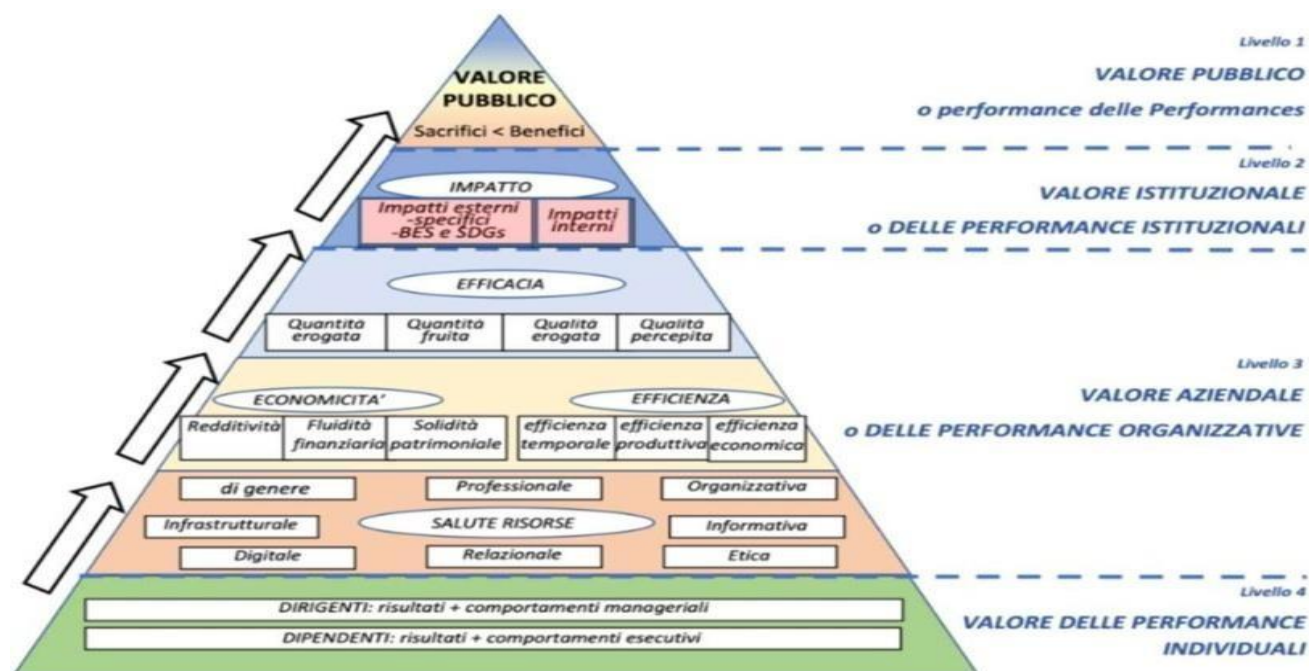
VALORE PUBBLICO
Sacrifici < Benefici

Livello 1
VALORE PUBBLICO
o performance delle Performances

IMPATTO
Impatti esterni -specifici -BES e SDGs
Impatti interni

Livello 2
VALORE ISTITUZIONALE
o DELLE PERFORMANCE ISTITUZIONALI

EFFICACIA

| Quantità erogata | Quantità fruita | Qualità erogata | Qualità percepita |
|---|---|---|---|

ECONOMICITA'
EFFICIENZA

| Redditività | Fluidità finanziaria | Solidità patrimoniale | efficienza temporale | efficienza produttiva | efficienza economica |
|---|---|---|---|---|---|

Livello 3
VALORE AZIENDALE
o DELLE PERFORMANCE ORGANIZZATIVE

di genere
Professionale
Organizzativa
Infrastrutturale
SALUTE RISORSE
Informativa
Digitale
Relazionale
Etica

DIRIGENTI: risultati + comportamenti manageriali
DIPENDENTI: risultati + comportamenti esecutivi

Livello 4
VALORE DELLE PERFORMANCE INDIVIDUALI